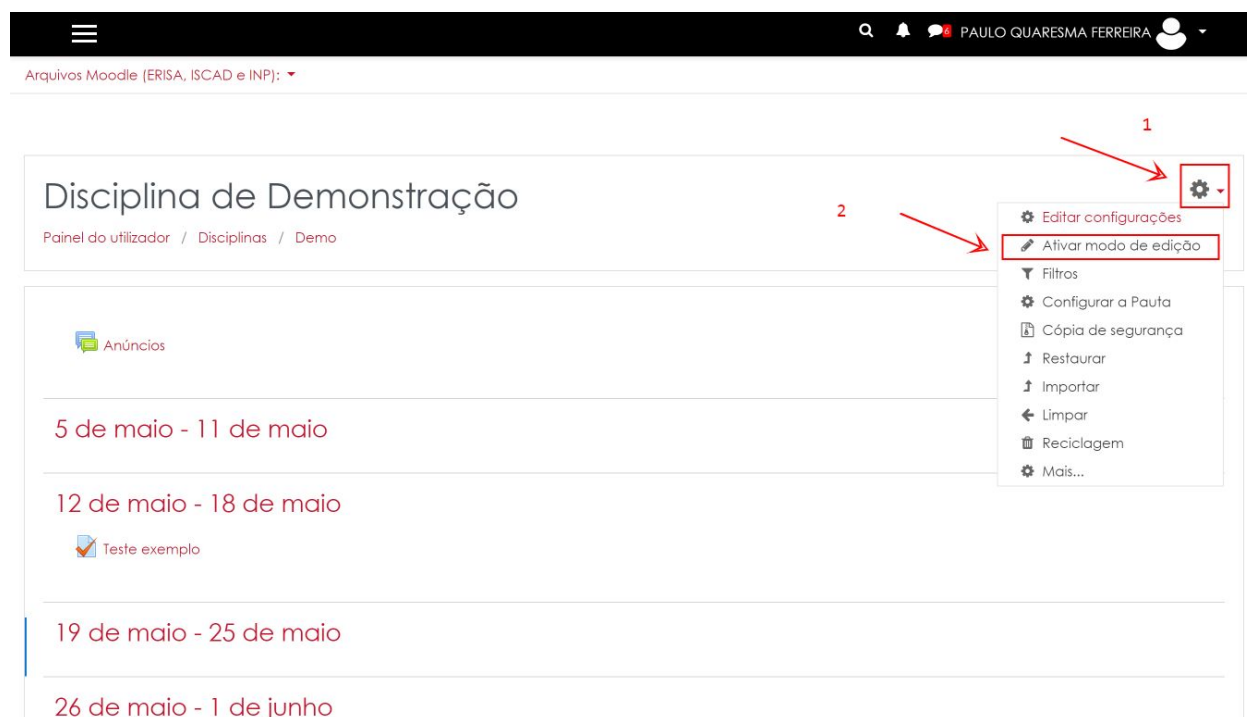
6 PAULO QUARESMA FERREIRA

Arquivos Moodle (ERISA, ISCAD e INP):

1

Disciplina de Demonstração

2

Painel do utilizador / Disciplinas / Demo

Editar configurações
Ativar modo de edição
Filtros
Configurar a Pauta
Cópia de segurança
Restaurar
Importar
Limpar
Reciclagem
Mais...

Anúncios

5 de maio - 11 de maio

12 de maio - 18 de maio

Teste exemplo

19 de maio - 25 de maio

26 de maio - 1 de junho